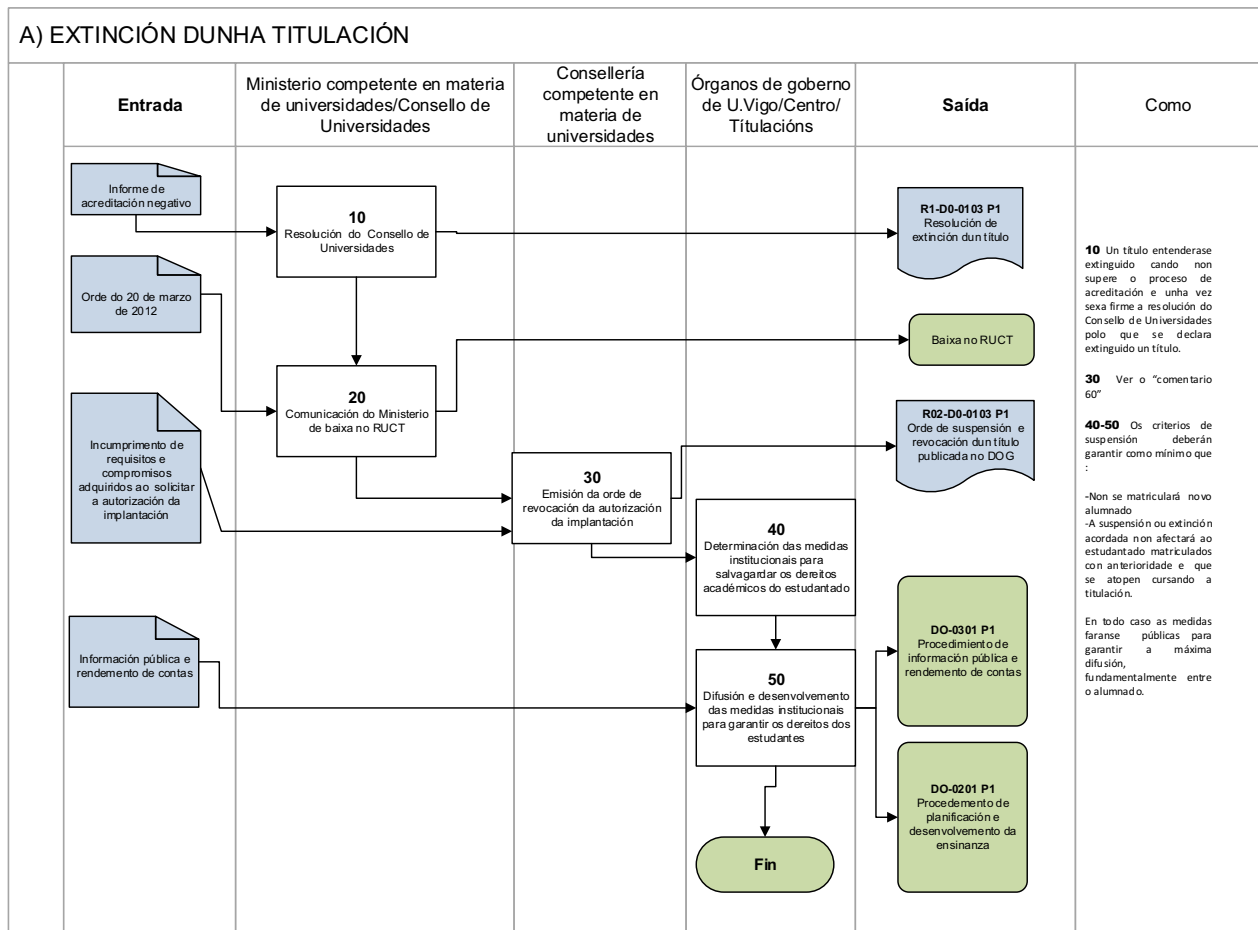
A) EXTINCIÓN DUNHA TITULACIÓN

Entrada

Ministerio competente en materia de universidades/Consello de Universidades

Consellería competente en materia de universidades

Órganos de goberno de U.Vigo/Centro/ Títulacións

Saída

Como

Informe de acreditación negativo

Orde do 20 de marzo de 2012

Incumprimento de requisitos e compromisos adquiridos ao solicitar a autorización da implantación

Información pública e rendemento de contas

10
Resolución do Consello de Universidades

20
Comunicación do Ministerio de baixa no RUCT

30
Emisión da orde de revocación da autorización da implantación

40
Determinación das medidas institucionais para salvagardar os dereitos académicos do estudantado

50
Difusión e desenvolvemento das medidas institucionais para garantir os dereitos dos estudantes

Fin

R1-D0-0103 P1
Resolución de extinción dun título

Baixa no RUCT

R02-D0-0103 P1
Orde de suspensión e revocación dun título publicada no DOG

DO-0301 P1
Procedimiento de información pública e rendemento de contas

DO-0201 P1
Procedemento de planificación e desenvolvemento da ensinanza

10 Un título entenderase extinguido cando non supere o proceso de acreditación e unha vez sexa firme a resolución do Consello de Universidades polo que se declara extinguido un título.

30 Ver o "comentario 60"

40-50 Os criterios de suspensión deberán garantir como mínimo que :

-Non se matriculará novo alumnado
-A suspensión ou extinción acordada non afectará ao estudantado matriculados con anterioridade e que se atopen cursando a titulación.

En todo caso as medidas faranse públicas para garantir a máxima difusión, fundamentalmente entre o alumnado.